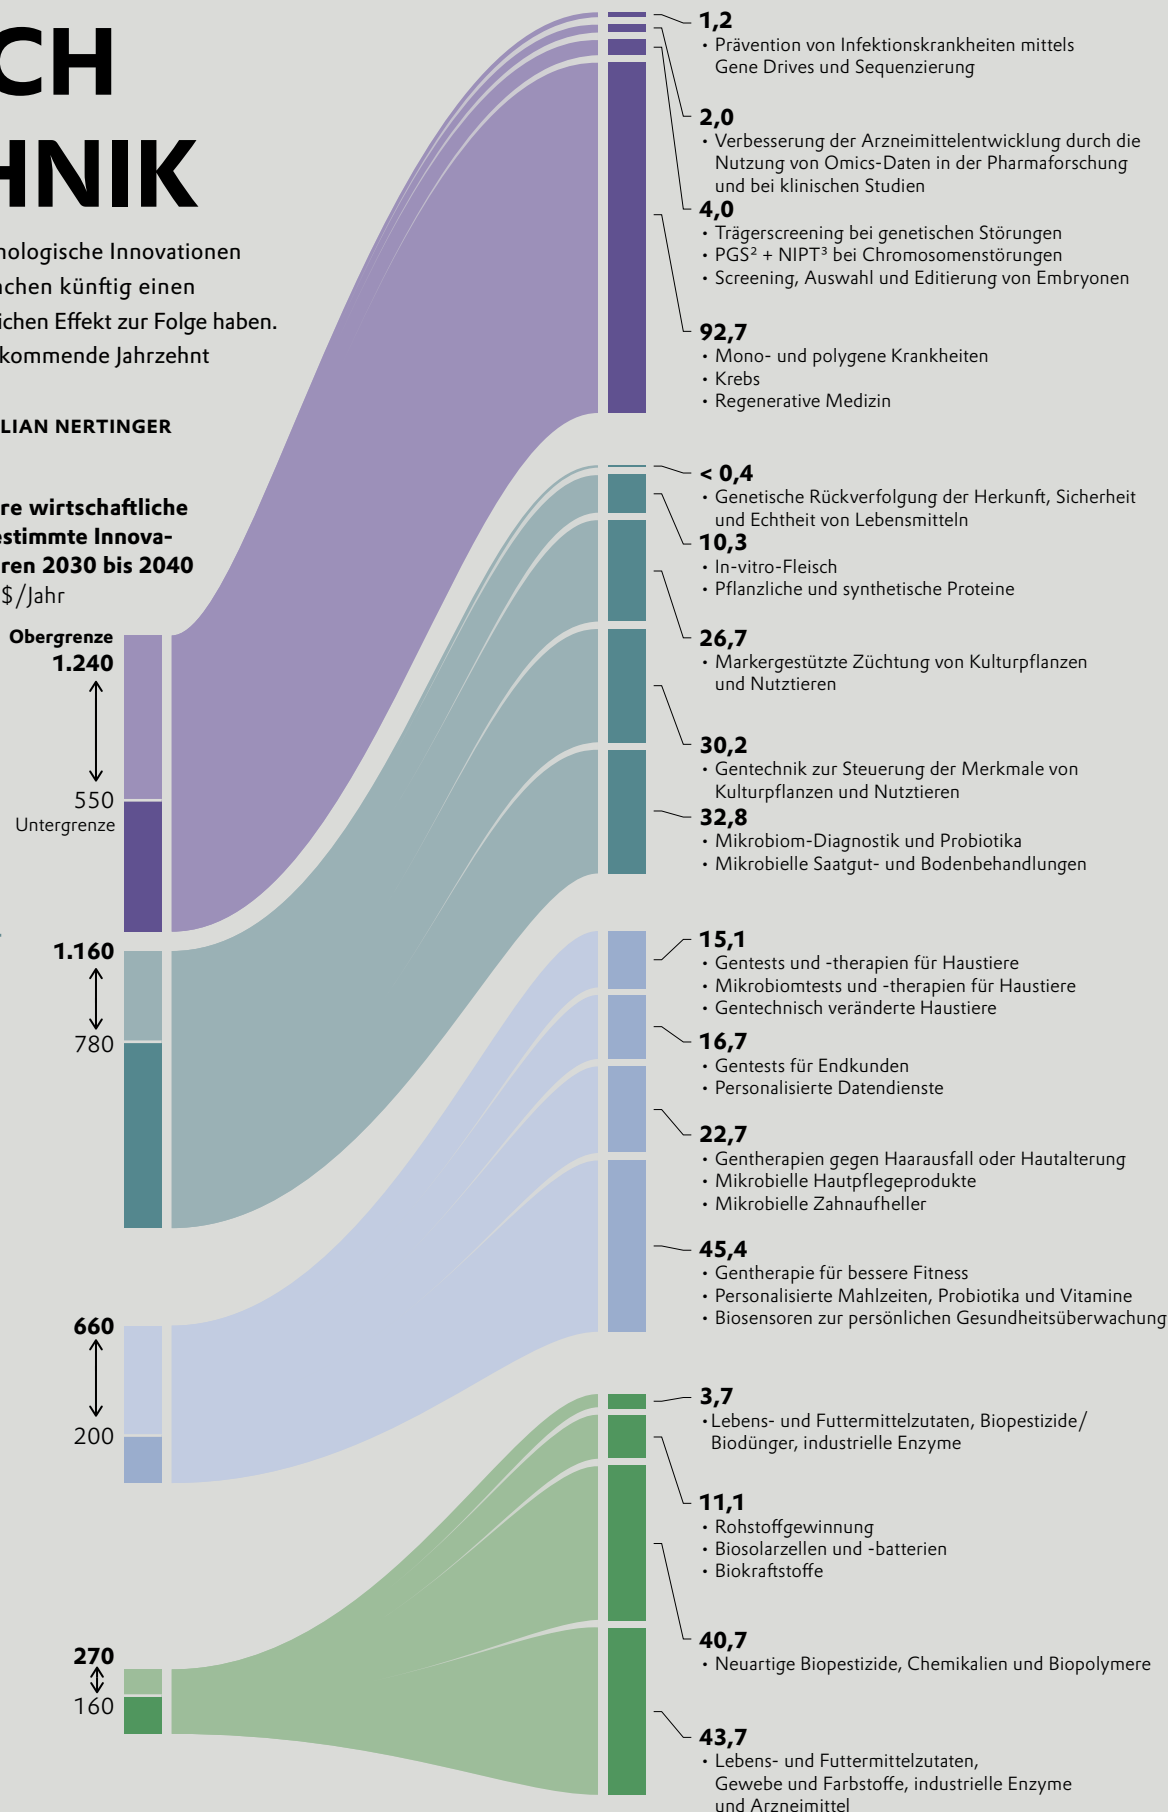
CH
HNIK

nologische Innovationen
achen künftig einen
ichen Effekt zur Folge haben.
kommende Jahrzehnt

LIAN NERTINGER

re wirtschaftliche
estimmte Innova-
ren 2030 bis 2040
$/Jahr

Obergrenze
1.240
550
Untergrenze

1.160
780

660
200

270
160

1,2
• Prävention von Infektionskrankheiten mittels Gene Drives und Sequenzierung

2,0
• Verbesserung der Arzneimittelentwicklung durch die Nutzung von Omics-Daten in der Pharmaforschung und bei klinischen Studien

4,0
• Trägerscreening bei genetischen Störungen
• PGS² + NIPT³ bei Chromosomenstörungen
• Screening, Auswahl und Editierung von Embryonen

92,7
• Mono- und polygene Krankheiten
• Krebs
• Regenerative Medizin

< 0,4
• Genetische Rückverfolgung der Herkunft, Sicherheit und Echtheit von Lebensmitteln

10,3
• In-vitro-Fleisch
• Pflanzliche und synthetische Proteine

26,7
• Markergestützte Züchtung von Kulturpflanzen und Nutztieren

30,2
• Gentechnik zur Steuerung der Merkmale von Kulturpflanzen und Nutztieren

32,8
• Mikrobiom-Diagnostik und Probiotika
• Mikrobielle Saatgut- und Bodenbehandlungen

15,1
• Gentests und -therapien für Haustiere
• Mikrobiomtests und -therapien für Haustiere
• Gentechnisch veränderte Haustiere

16,7
• Gentests für Endkunden
• Personalisierte Datendienste

22,7
• Gentherapien gegen Haarausfall oder Hautalterung
• Mikrobielle Hautpflegeprodukte
• Mikrobielle Zahnaufheller

45,4
• Gentherapie für bessere Fitness
• Personalisierte Mahlzeiten, Probiotika und Vitamine
• Biosensoren zur persönlichen Gesundheitsüberwachung

3,7
• Lebens- und Futtermittelzutaten, Biopestizide/ Biodünger, industrielle Enzyme

11,1
• Rohstoffgewinnung
• Biosolarzellen und -batterien
• Biokraftstoffe

40,7
• Neuartige Biopestizide, Chemikalien und Biopolymere

43,7
• Lebens- und Futtermittelzutaten, Gewebe und Farbstoffe, industrielle Enzyme und Arzneimittel